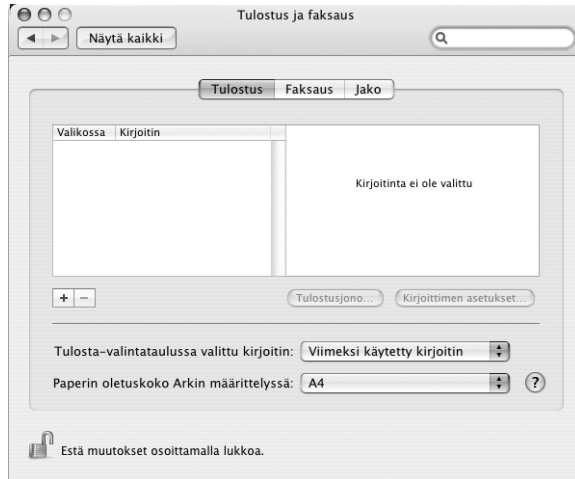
Tulostus ja faksaus

Näytä kaikki

Tulostus | Faksaus | Jako

| Valikossa | Kirjoitin |
|---|---|

Kirjoitinta ei ole valittu

+ −

Tulostusjono...

Kirjoittimen asetukset...

Tulosta-valintataulussa valittu kirjoitin: Viimeksi käytetty kirjoitin

Paperin oletuskoko Arkin määrittelyssä: A4

?

Estä muutokset osoittamalla lukkoa.